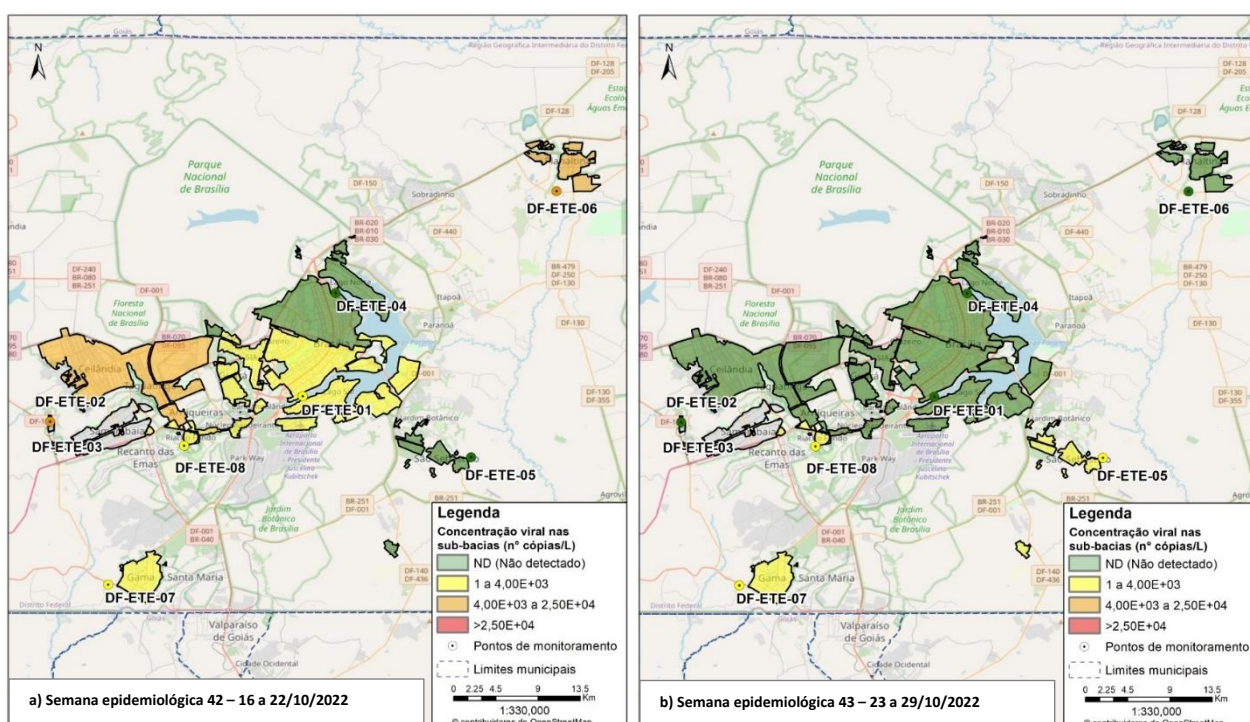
N

Goiás

Região Geográfica Intermediária do Distrito Federal

DF-128
DF-205

DF-128

Parque Nacional de Brasília

DF-150

Sobradinho

DF-ETE-06

BR-020
BR-010
BR-030

DF-440

BR-479
DF-250
DF-130

DF-240
BR-080
BR-251

DF-001

Floresta Nacional de Brasília

DF-ETE-04

Itapoã

Paranoá

DF-130

Ceilândia

BR-070

DF-ETE-02

Águas Claras

DF-ETE-01

Jardim Botânico

DF-ETE-03

Riacho Fundo

Recanto das Emas

DF-ETE-08

Park Way

Aeroporto Internacional de Brasília - Presidente Juscelino Kubitschek

DF-ETE-05

DF-130
DF-355

Jardim Botânico de Brasília

BR-251
DF-001

DF-001
BR-040

DF-140
DF-436

Gama

Santa Maria

DF-ETE-07

Distrito Federal

Valparaíso de Goiás

Cidade Ocidental

Legenda
Concentração viral nas sub-bacias (n° cópias/L)
ND (Não detectado)
1 a 4,00E+03
4,00E+03 a 2,50E+04
>2,50E+04
Pontos de monitoramento
Limites municipais

0 2.25 4.5 9 13.5 Km
1:330,000
© contribuidores do OpenStreetMap

a) Semana epidemiológica 42 – 16 a 22/10/2022

N

Goiás

Região Geográfica Intermediária do Distrito Federal

DF-128
DF-205

DF-128

Parque Nacional de Brasília

DF-150

Sobradinho

DF-ETE-06

BR-020
BR-010
BR-030

DF-440

BR-479
DF-250
DF-130

DF-240
BR-080
BR-251

DF-001

Floresta Nacional de Brasília

DF-ETE-04

Itapoã

Paranoá

DF-130

Ceilândia

DF-ETE-02

DF-ETE-01

DF-ETE-03

DF-ETE-08

Jardim Botânico

Aeroporto Internacional de Brasília - Presidente Juscelino Kubitschek

DF-ETE-05

DF-130
DF-355

Jardim Botânico de Brasília

BR-251
DF-001

DF-001
BR-040

DF-140
DF-436

Gama

Santa Maria

DF-ETE-07

Distrito Federal

Valparaíso de Goiás

Cidade Ocidental

Legenda
Concentração viral nas sub-bacias (n° cópias/L)
ND (Não detectado)
1 a 4,00E+03
4,00E+03 a 2,50E+04
>2,50E+04
Pontos de monitoramento
Limites municipais

0 2.25 4.5 9 13.5 Km
1:330,000
© contribuidores do OpenStreetMap

b) Semana epidemiológica 43 – 23 a 29/10/2022